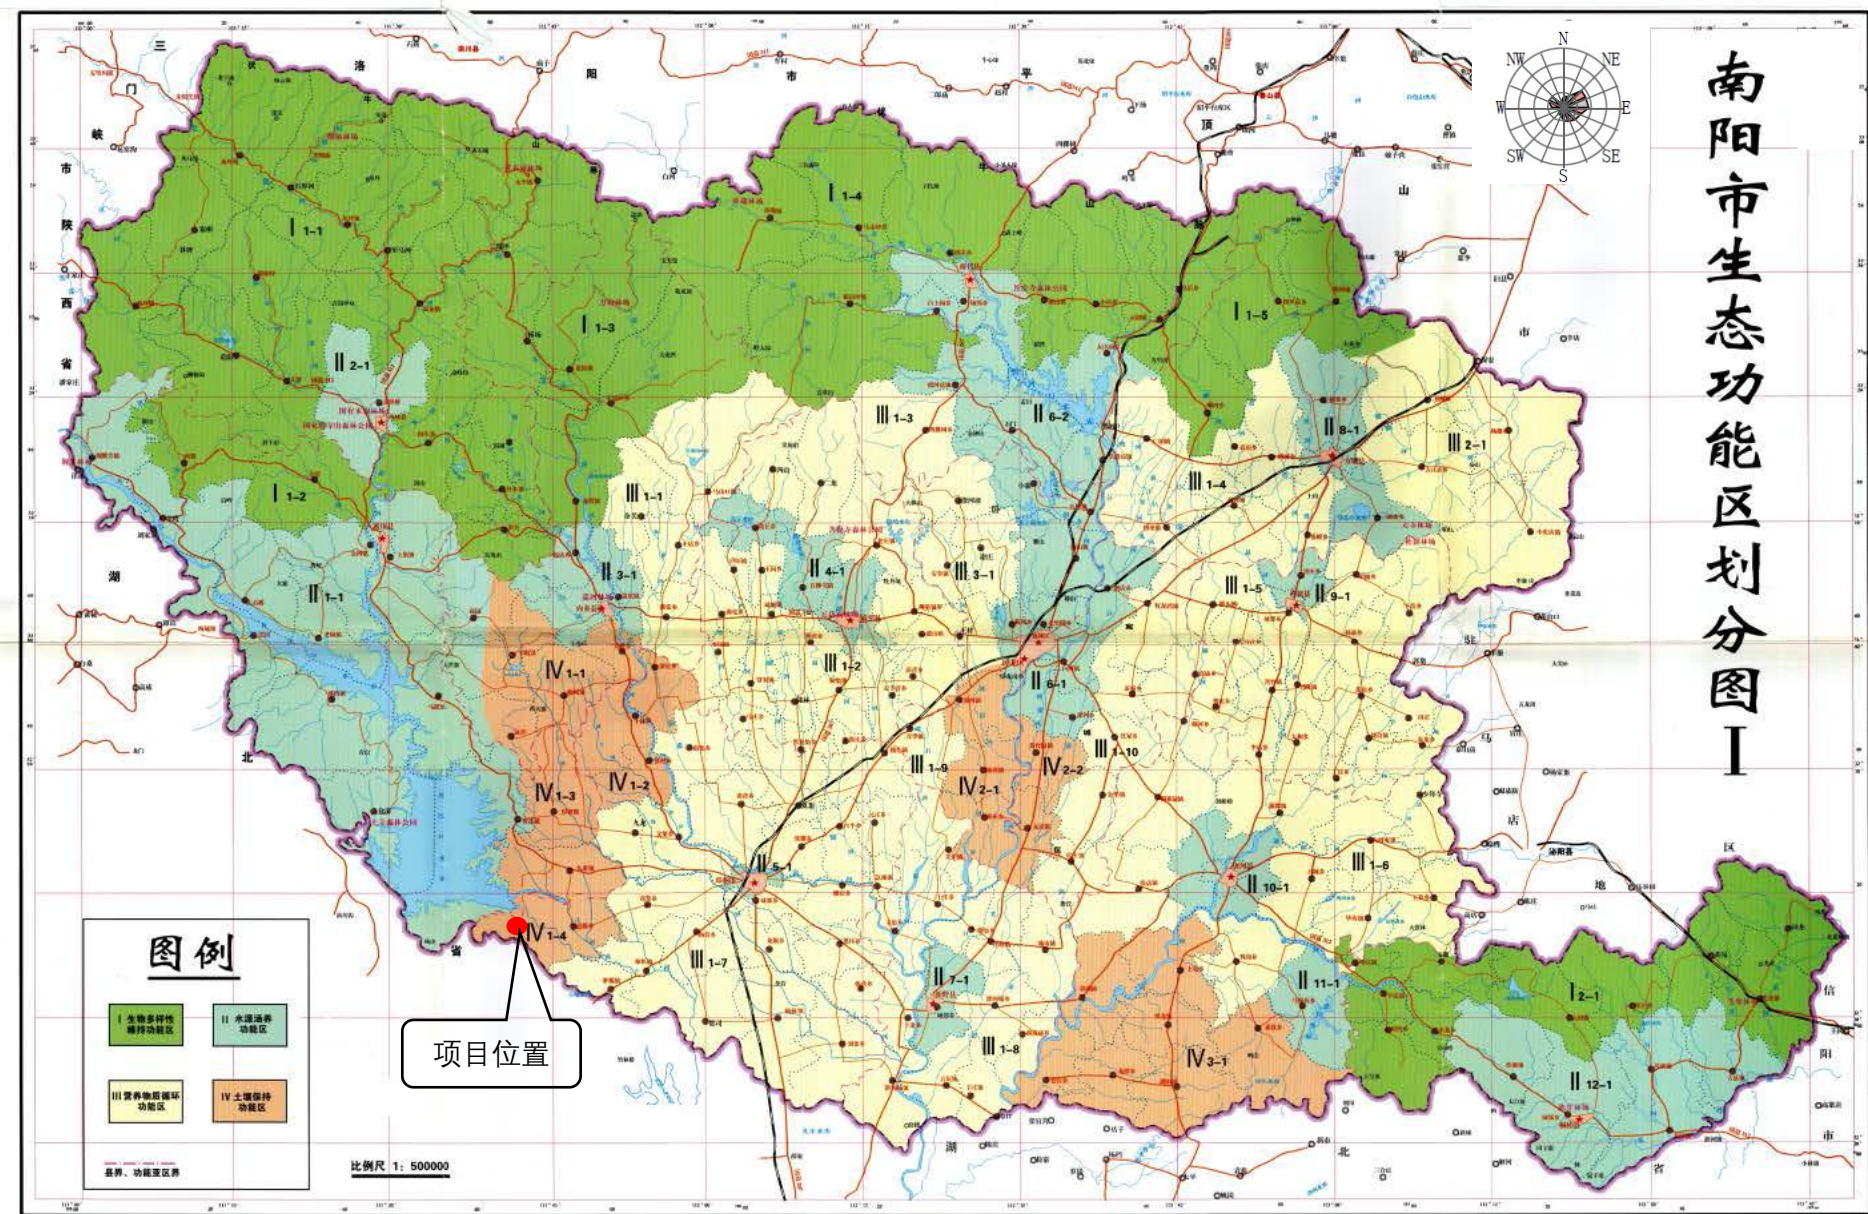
南阳市生态功能区划分图 I

N
NE
E
SE
S
SW
W
NW

三
门
峡
市
陕
西
省
洛
阳
市
平
顶
山
市
驻
马
店
地
区
信
阳
市
湖
北
省

Ⅰ1-1
Ⅰ1-2
Ⅰ1-3
Ⅰ1-4
Ⅰ1-5
Ⅰ2-1
Ⅱ1-1
Ⅱ2-1
Ⅱ3-1
Ⅱ4-1
Ⅱ5-1
Ⅱ6-1
Ⅱ6-2
Ⅱ7-1
Ⅱ8-1
Ⅱ9-1
Ⅱ10-1
Ⅱ11-1
Ⅱ12-1
Ⅲ1-1
Ⅲ1-2
Ⅲ1-3
Ⅲ1-4
Ⅲ1-5
Ⅲ1-6
Ⅲ1-7
Ⅲ1-8
Ⅲ1-9
Ⅲ1-10
Ⅲ2-1
Ⅲ3-1
Ⅳ1-1
Ⅳ1-2
Ⅳ1-3
Ⅳ1-4
Ⅳ2-1
Ⅳ2-2
Ⅳ3-1

项目位置

图例
Ⅰ生物多样性维持功能区
Ⅱ水源涵养功能区
Ⅲ营养物质循环功能区
Ⅳ土壤保持功能区
县界、功能亚区界

比例尺 1：500000